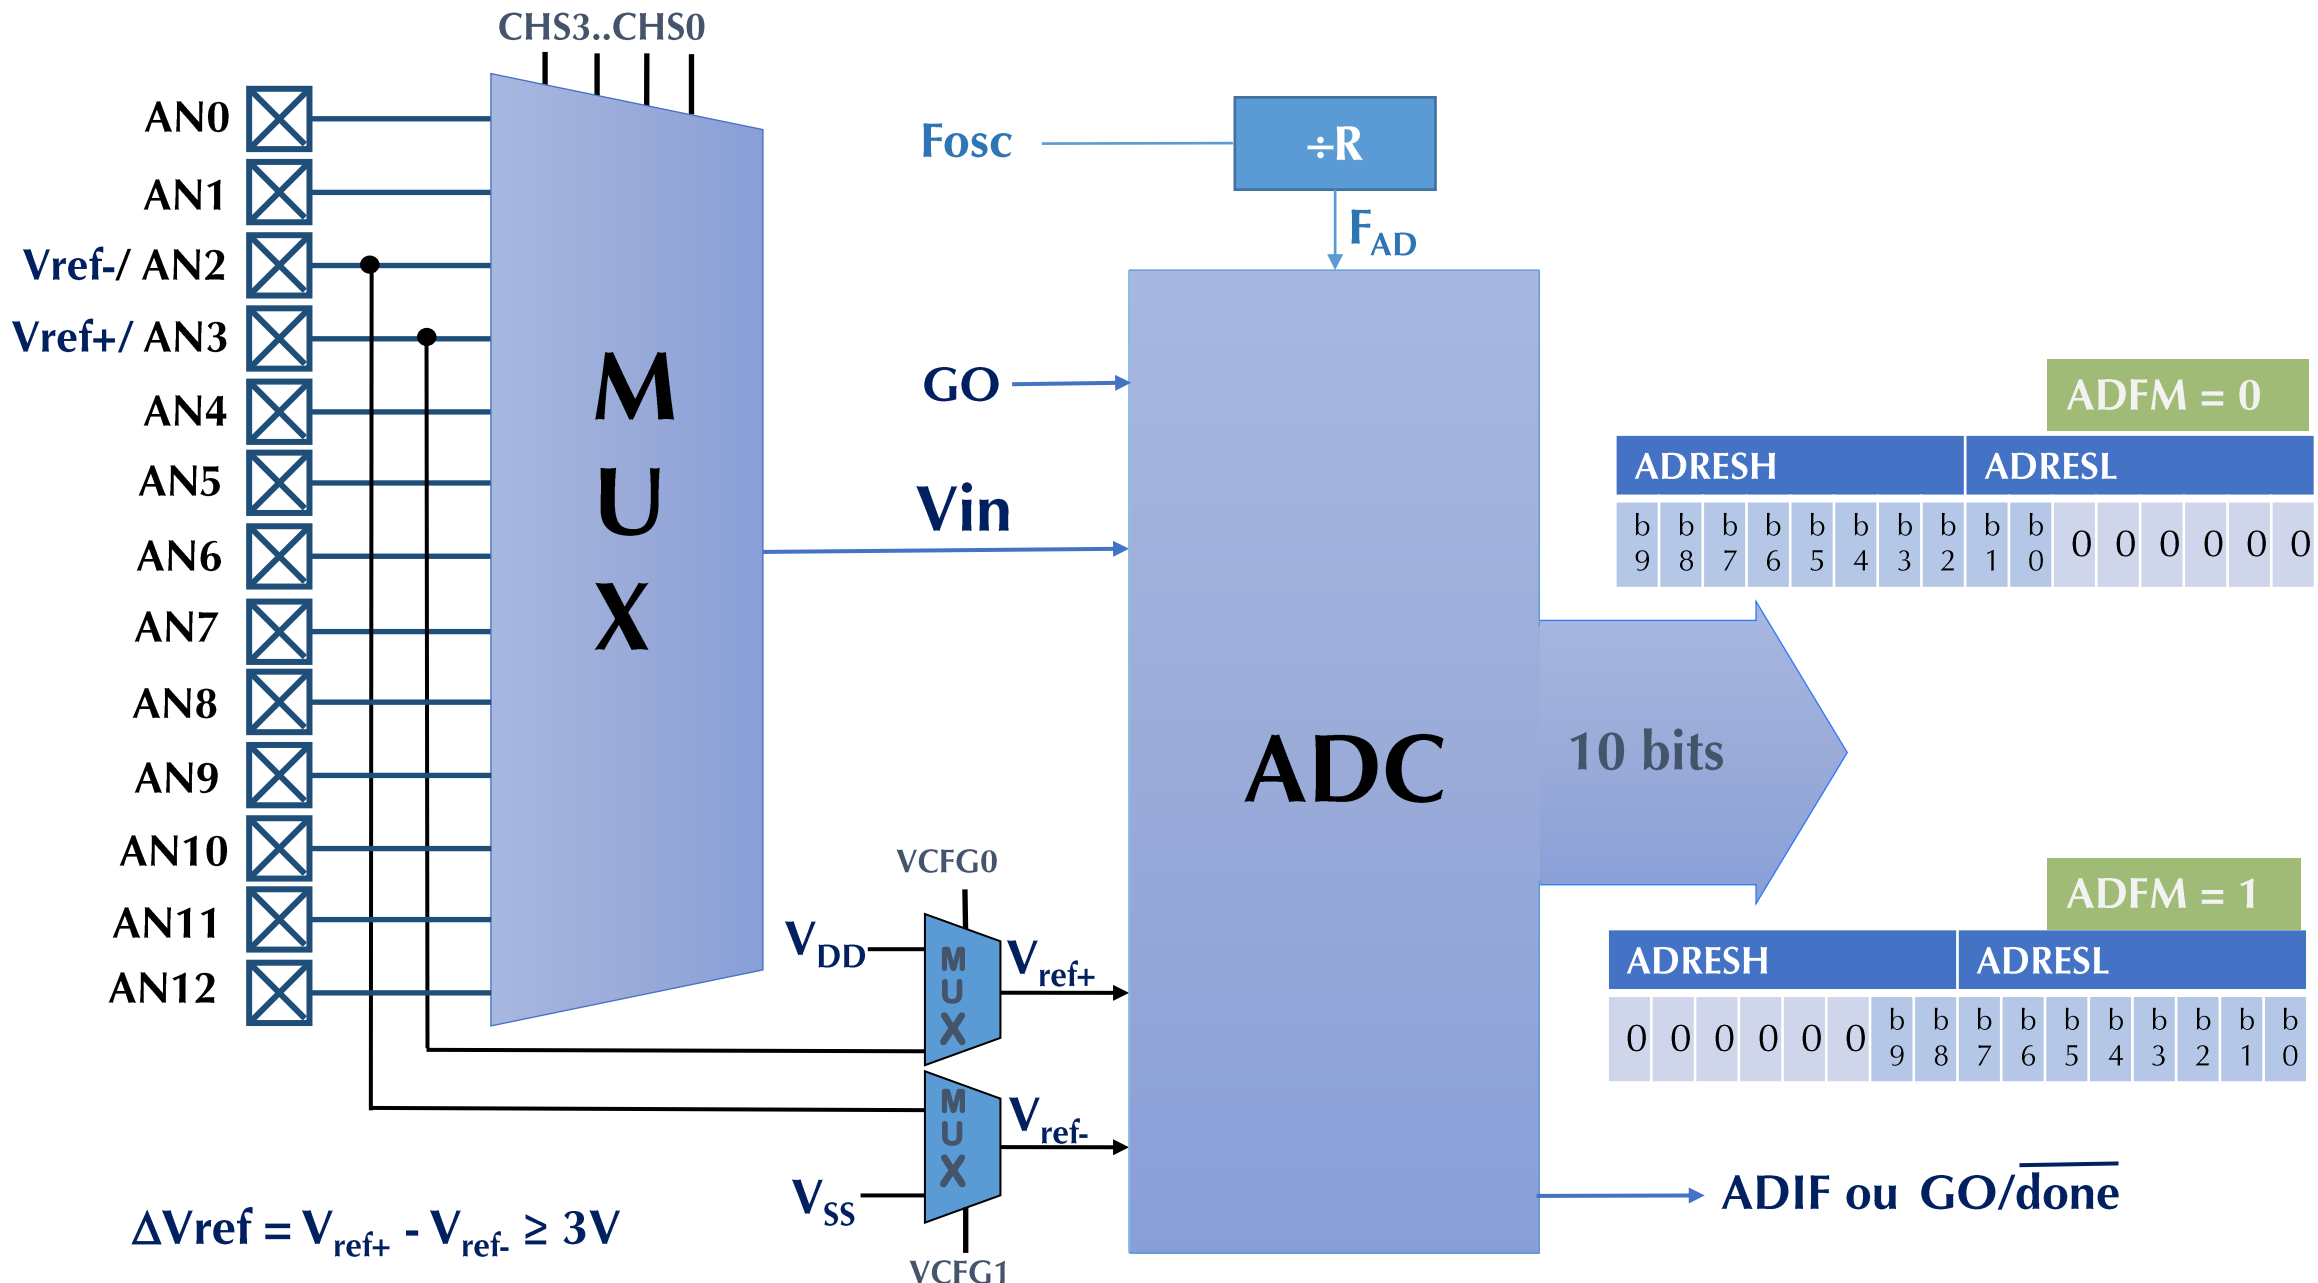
CHS3..CHS0

AN0
AN1
Vref-/ AN2
Vref+/ AN3
AN4
AN5
AN6
AN7
AN8
AN9
AN10
AN11
AN12

M
U
X

Fosc
÷R
$F_{AD}$

GO
Vin

ADC

10 bits

ADFM = 0

| ADRESH | | | | | | | | ADRESL | | | | | | | |
|---|---|---|---|---|---|---|---|---|---|---|---|---|---|---|---|
| b 9 | b 8 | b 7 | b 6 | b 5 | b 4 | b 3 | b 2 | b 1 | b 0 | 0 | 0 | 0 | 0 | 0 | 0 |

ADFM = 1

| ADRESH | | | | | | | | ADRESL | | | | | | | |
|---|---|---|---|---|---|---|---|---|---|---|---|---|---|---|---|
| 0 | 0 | 0 | 0 | 0 | 0 | b 9 | b 8 | b 7 | b 6 | b 5 | b 4 | b 3 | b 2 | b 1 | b 0 |

VCFG0
$V_{DD}$
M U X
$V_{ref+}$
M U X
$V_{ref-}$
$V_{SS}$
VCFG1

ADIF ou GO/$\overline{done}$

$\Delta Vref = V_{ref+} - V_{ref-} \geq 3V$